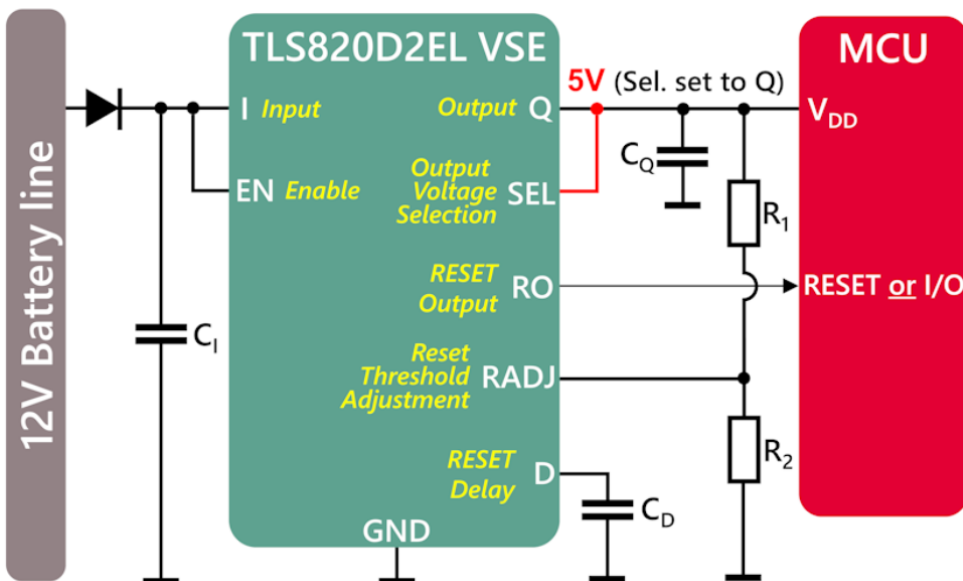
12V Battery line

TLS820D2EL VSE

I Input

EN Enable

Output Q

Output Voltage Selection SEL

RESET Output RO

Reset Threshold Adjustment RADJ

RESET Delay D

GND

5V (Sel. set to Q)

$C_Q$

$R_1$

$R_2$

$C_D$

$C_I$

MCU

$V_{DD}$

RESET or I/O